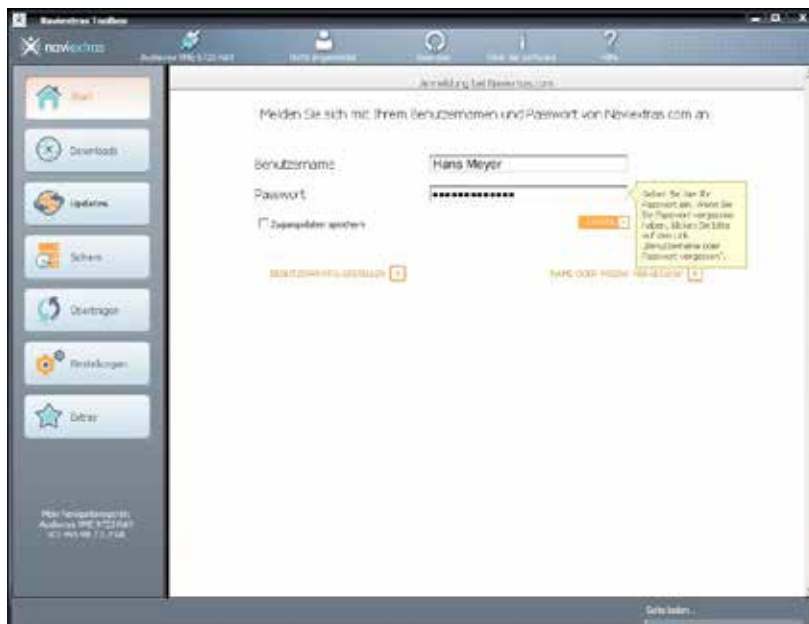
Naviextras Toolbox

naviextras

Nicht angemeldet

Start

Downloads

Updates

Sichern

Übertragen

Einstellungen

Extras

Anmeldung bei Naviextras.com

Melden Sie sich mit Ihrem Benutzernamen und Passwort von Naviextras.com an.

Benutzername Hans Meyer

Passwort ••••••••••••••

Zugangsdaten speichern

Geben Sie hier Ihr Passwort ein. Wenn Sie Ihr Passwort vergessen haben, klicken Sie bitte auf den Link „Benutzername oder Passwort vergessen".

BENUTZERPROFIL ERSTELLEN

NAME ODER PASSW. VERGESSEN?

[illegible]

Seite laden...